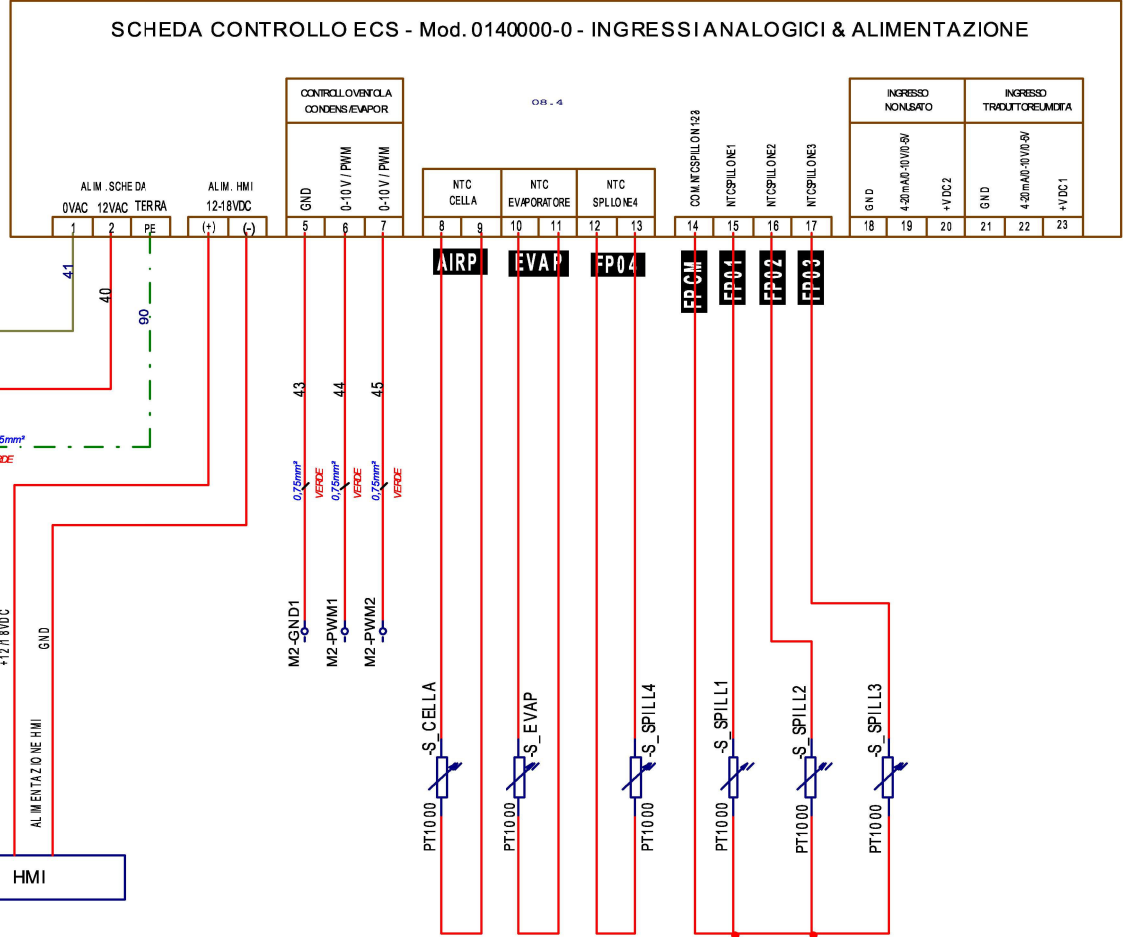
SCHEDA CONTROLLO ECS - Mod. 0140000-0 - INGRESSI ANALOGICI & ALIMENTAZIONE

CONTROLLO VENTOLA CONDENS/EVAPOR

08.4

INGRESSO NON USATO

INGRESSO T.R.AUTTORE UMIDITA

ALIM. SCHEDA
0VAC 12VAC TERRA

ALIM. HMI
12-18VDC

GND 0-10V / PWM 0-10V / PWM

NTC CELLA

NTC EVAPORATORE

NTC SPILLONE4

COM. NTC SPILLON 1-2-3

NTC SPILLONE1

NTC SPILLONE2

NTC SPILLONE3

GND 4-20mA/0-10V/0-5V +VDC2

GND 4-20mA/0-10V/0-5V +VDC1

| 1 | 2 | PE | (+) | (-) | 5 | 6 | 7 | 8 | 9 | 10 | 11 | 12 | 13 | 14 | 15 | 16 | 17 | 18 | 19 | 20 | 21 | 22 | 23 |
|---|---|---|---|---|---|---|---|---|---|---|---|---|---|---|---|---|---|---|---|---|---|---|---|

AIRP EVAP FP04 FPCM FP01 FP02 FP03

41 40 90

43 44 45

5mm²
VERDE

0,75mm² VERDE
0,75mm² VERDE
0,75mm² VERDE

M2-GND1 M2-PWM1 M2-PWM2

+12/18VDC GND

ALIMENTAZIONE HMI

-S_CELLA PT1000
-S_EVAP PT1000
-S_SPILL4 PT1000
-S_SPILL1 PT1000
-S_SPILL2 PT1000
-S_SPILL3 PT1000

HMI